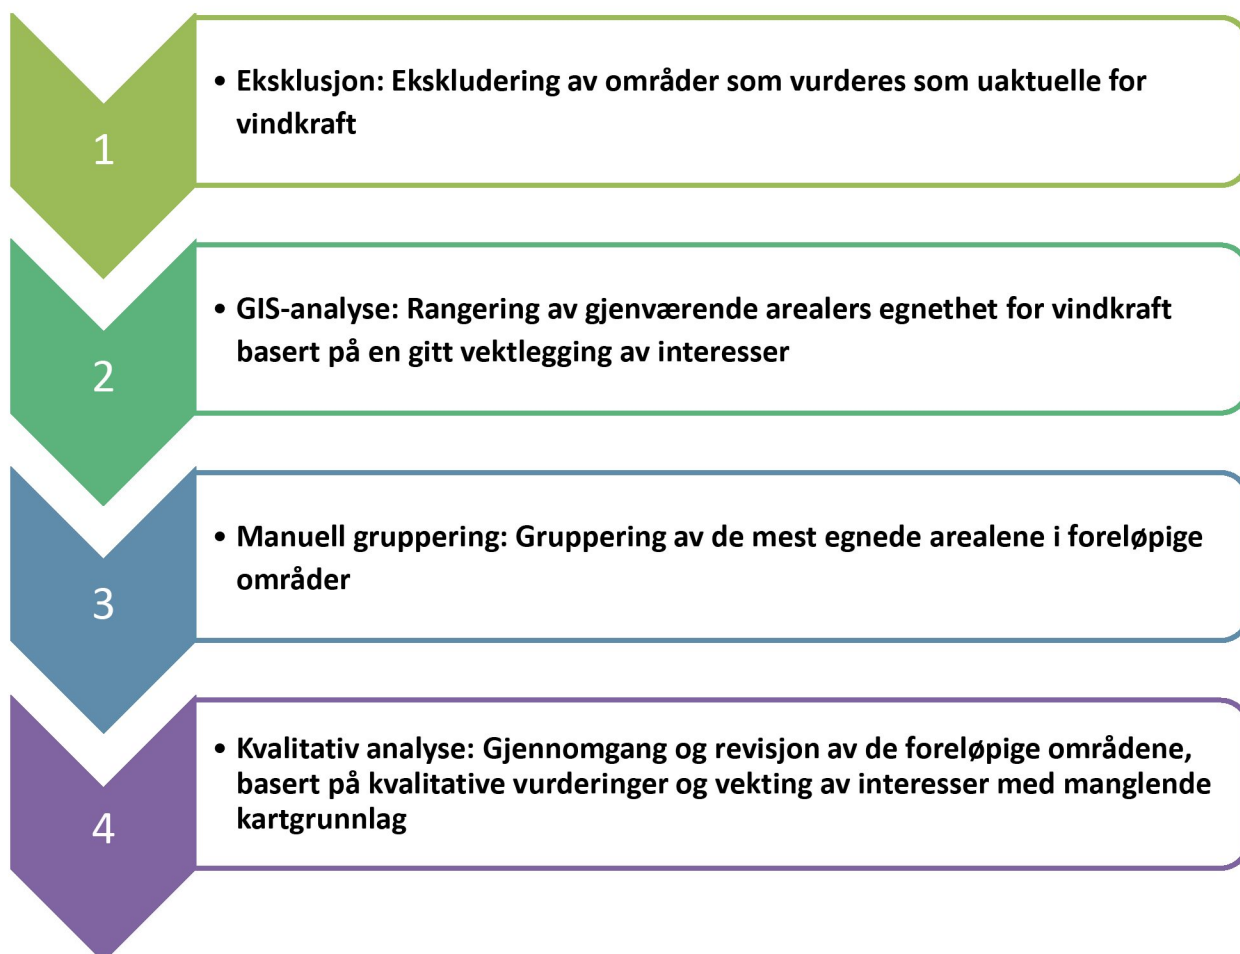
1

• Eksklusjon: Ekskludering av områder som vurderes som uaktuelle for vindkraft

2

• GIS-analyse: Rangering av gjenværende arealers egnethet for vindkraft basert på en gitt vektlegging av interesser

3

• Manuell gruppering: Gruppering av de mest egnede arealene i foreløpige områder

4

• Kvalitativ analyse: Gjennomgang og revisjon av de foreløpige områdene, basert på kvalitative vurderinger og vekting av interesser med manglende kartgrunnlag